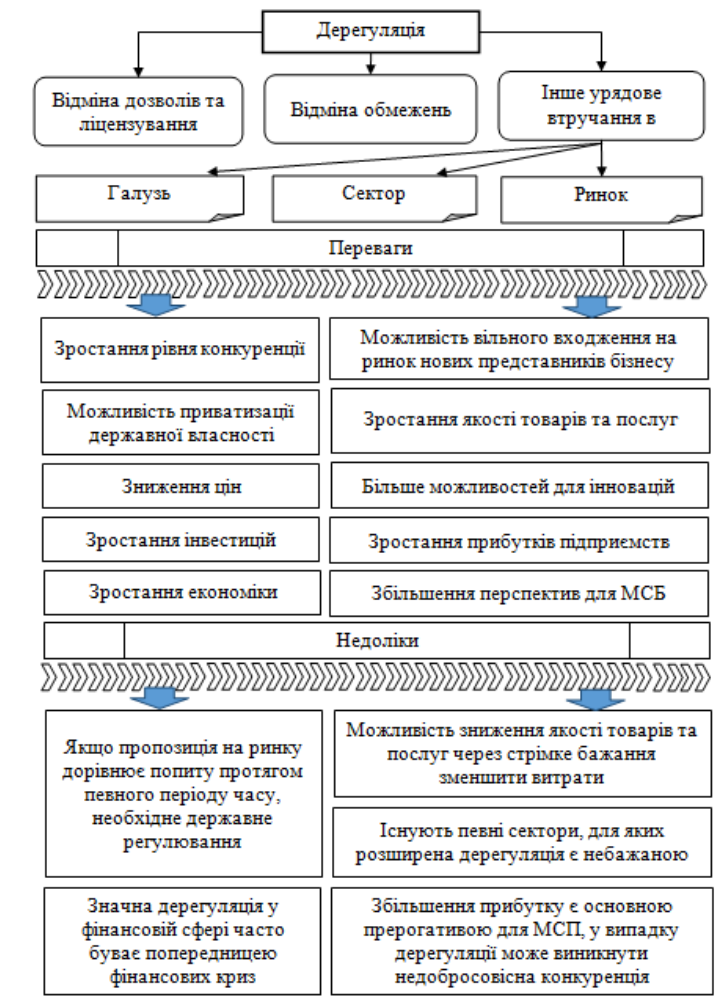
Дерегуляція

Відміна дозволів та ліцензування

Відміна обмежень

Інше урядове втручання в

Галузь

Сектор

Ринок

Переваги

Зростання рівня конкуренції

Можливість вільного входження на ринок нових представників бізнесу

Можливість приватизації державної власності

Зростання якості товарів та послуг

Зниження цін

Більше можливостей для інновацій

Зростання інвестицій

Зростання прибутків підприємств

Зростання економіки

Збільшення перспектив для МСБ

Недоліки

Якщо пропозиція на ринку дорівнює попиту протягом певного періоду часу, необхідне державне регулювання

Можливість зниження якості товарів та послуг через стрімке бажання зменшити витрати

Існують певні сектори, для яких розширена дерегуляція є небажаною

Значна дерегуляція у фінансовій сфері часто буває попередницею фінансових криз

Збільшення прибутку є основною прерогативою для МСП, у випадку дерегуляції може виникнути недобросовісна конкуренція